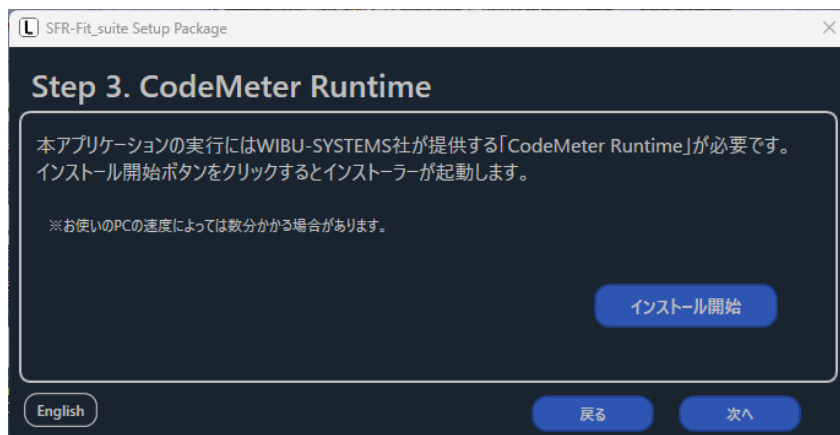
L SFR-Fit_suite Setup Package

×

Step 3. CodeMeter Runtime

本アプリケーションの実行にはWIBU-SYSTEMS社が提供する「CodeMeter Runtime」が必要です。インストール開始ボタンをクリックするとインストーラーが起動します。

※お使いのPCの速度によっては数分かかる場合があります。

インストール開始

English

戻る

次へ